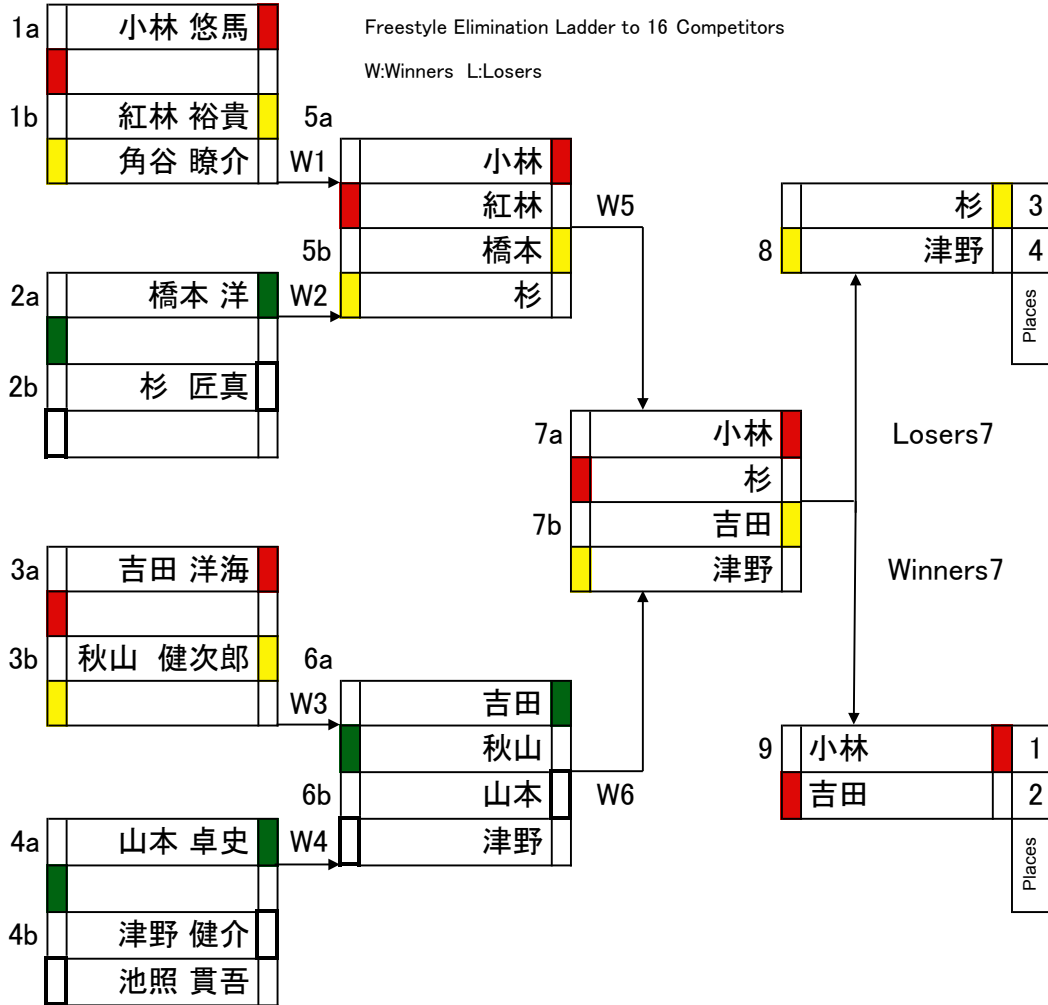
Freestyle Elimination Ladder to 16 Competitors

W:Winners L:Losers

1a 小林 悠馬

1b 紅林 裕貴
角谷 瞭介

2a 橋本 洋

2b 杉 匠真

3a 吉田 洋海

3b 秋山 健次郎

4a 山本 卓史

4b 津野 健介
池照 貫吾

W1
5a 小林
紅林
5b 橋本
W2
杉

W3
6a 吉田
秋山
6b 山本
W4
津野

W5
W6

7a 小林
杉
7b 吉田
津野

Losers7
Winners7

8 杉 3
津野 4
Places

9 小林 1
吉田 2
Places